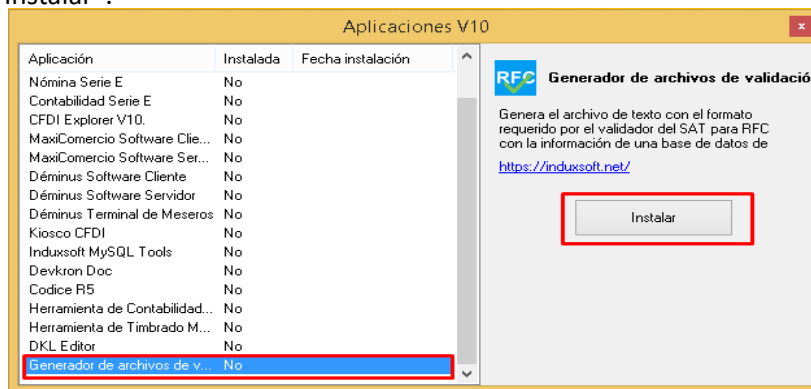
Instalar".

Aplicaciones V10

| Aplicación | Instalada | Fecha instalación |
|---|---|---|
| Nómina Serie E | No | |
| Contabilidad Serie E | No | |
| CFDI Explorer V10. | No | |
| MaxiComercio Software Clie... | No | |
| MaxiComercio Software Ser... | No | |
| Déminus Software Cliente | No | |
| Déminus Software Servidor | No | |
| Déminus Terminal de Meseros | No | |
| Kiosco CFDI | No | |
| Induxsoft MySQL Tools | No | |
| Devkron Doc | No | |
| Codice R5 | No | |
| Herramienta de Contabilidad... | No | |
| Herramienta de Timbrado M... | No | |
| DKL Editor | No | |
| Generador de archivos de v... | No | |

RFC Generador de archivos de validació

Genera el archivo de texto con el formato requerido por el validador del SAT para RFC con la información de una base de datos de

https://induxsoft.net/

Instalar